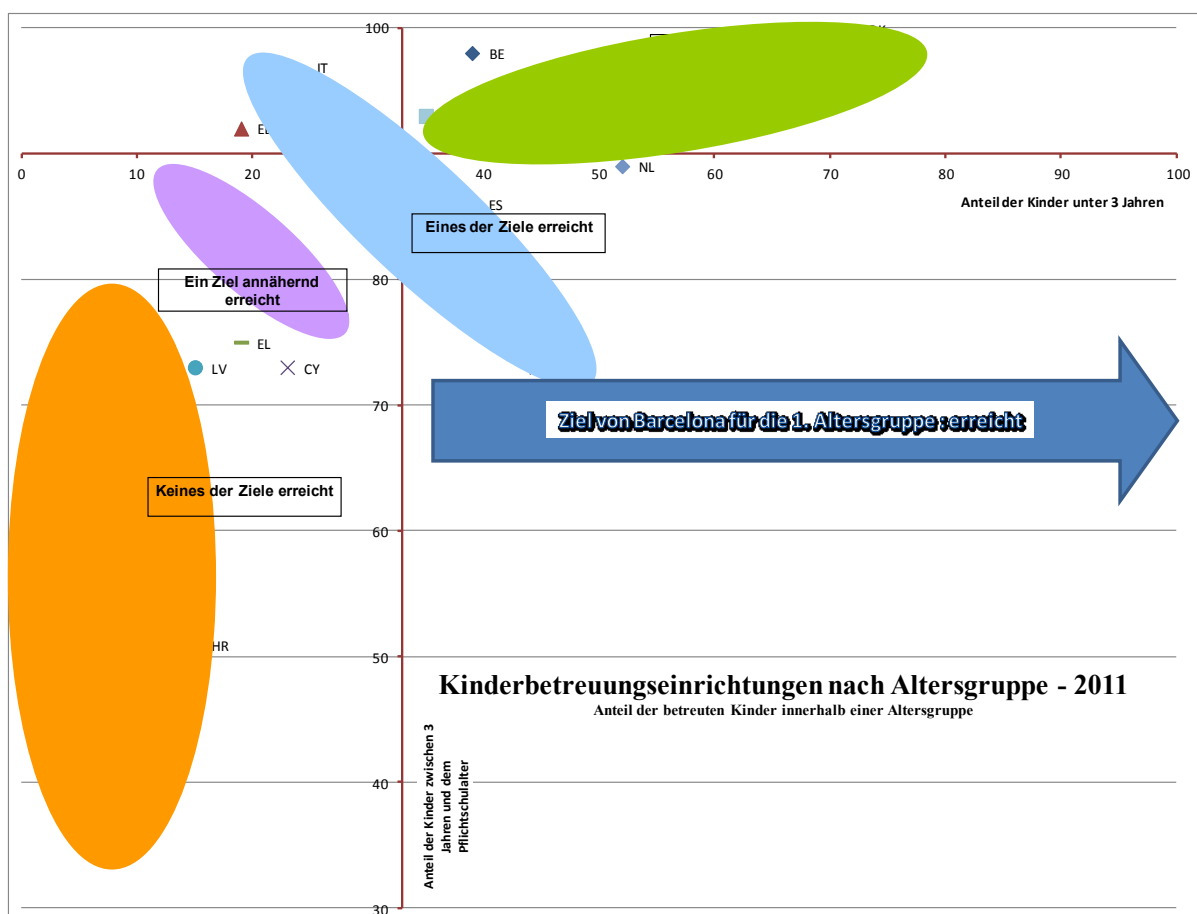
100

IT

BE

EE

NL

0 10 20 30 40 50 60 70 80 90 100

Anteil der Kinder unter 3 Jahren

ES

Eines der Ziele erreicht

Ein Ziel annähernd erreicht

80

EL

LV

CY

70

Ziel von Barcelona für die 1. Altersgruppe : erreicht

Keines der Ziele erreicht

60

HR

50

Kinderbetreuungseinrichtungen nach Altersgruppe - 2011

Anteil der betreuten Kinder innerhalb einer Altersgruppe

Anteil der Kinder zwischen 3 Jahren und dem Pflichtschulalter

40

30